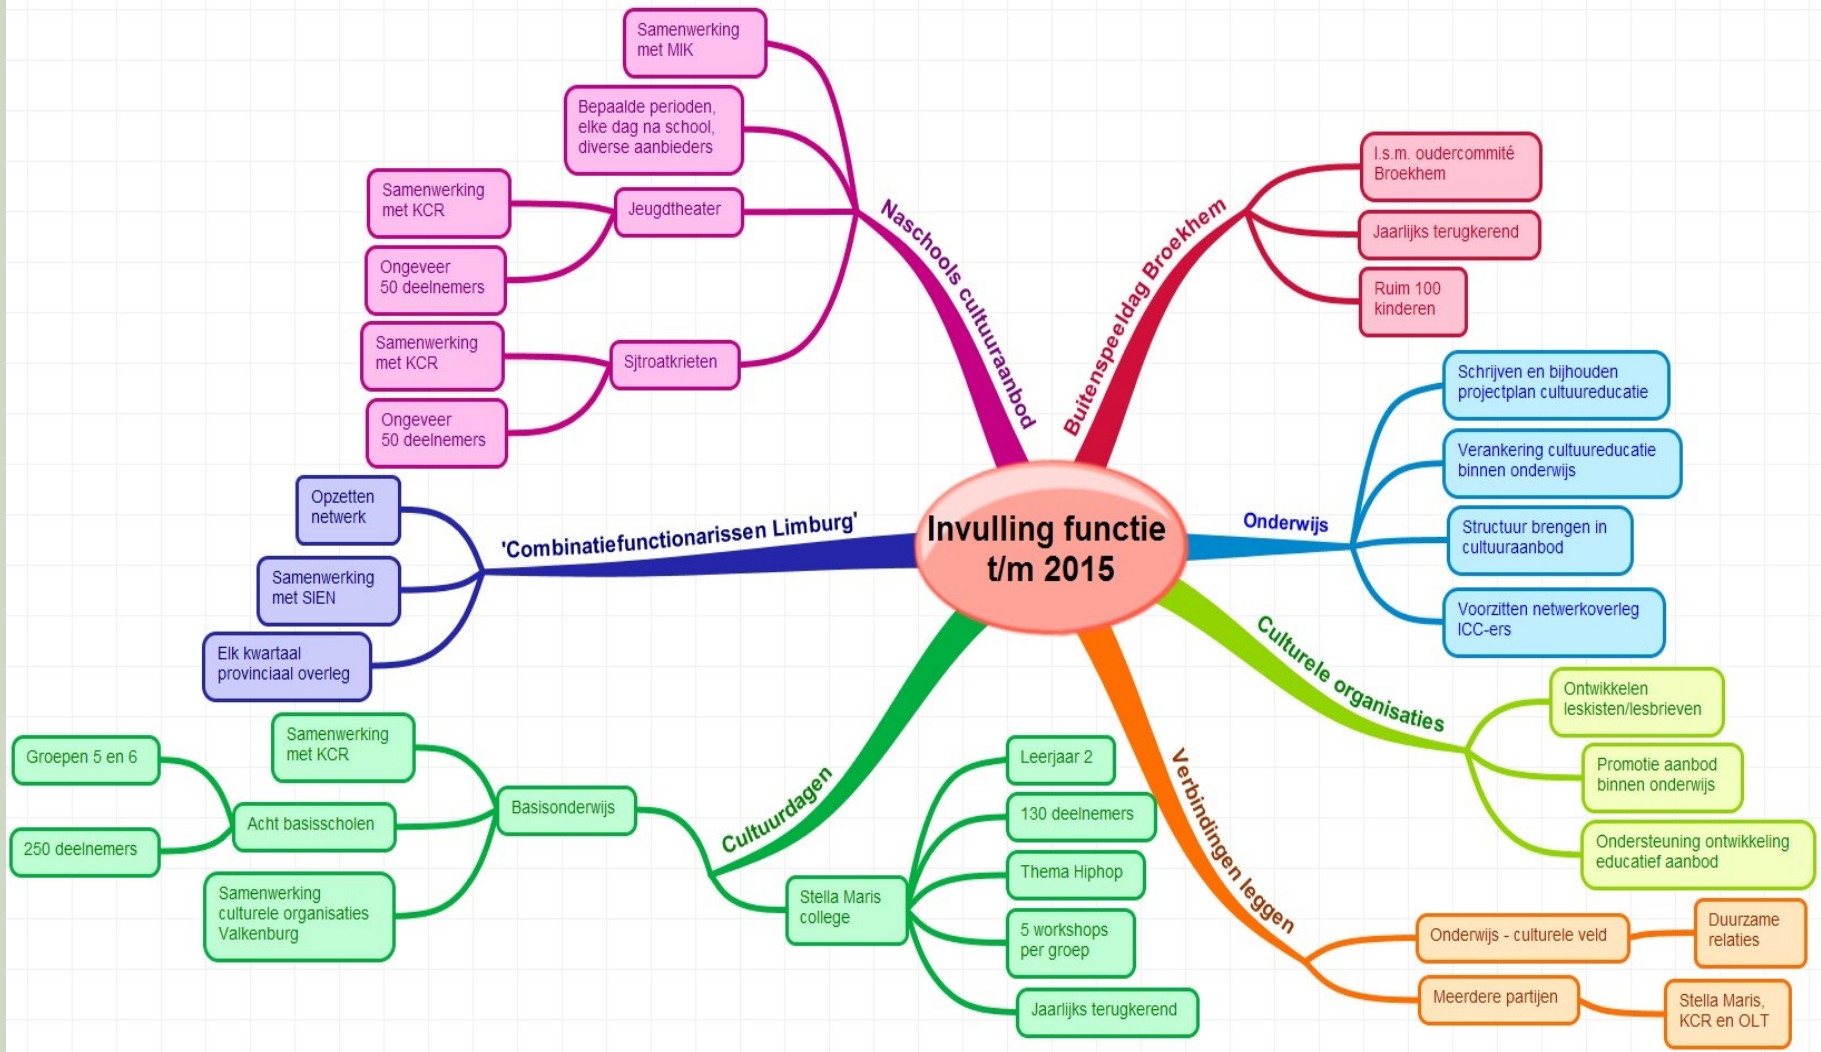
Invulling functie t/m 2015

Naschools cultuuraanbod
Samenwerking met MIK
Bepaalde perioden, elke dag na school, diverse aanbieders
Jeugdtheater
Samenwerking met KCR
Ongeveer 50 deelnemers
Sjtroatkrieten
Samenwerking met KCR
Ongeveer 50 deelnemers

Buitenspeeldag Broekhem
I.s.m. oudercommité Broekhem
Jaarlijks terugkerend
Ruim 100 kinderen

Onderwijs
Schrijven en bijhouden projectplan cultuureducatie
Verankering cultuureducatie binnen onderwijs
Structuur brengen in cultuuraanbod
Voorzitten netwerkoverleg ICC-ers

Culturele organisaties
Ontwikkelen leskisten/lesbrieven
Promotie aanbod binnen onderwijs
Ondersteuning ontwikkeling educatief aanbod

Verbindingen leggen
Onderwijs - culturele veld
Duurzame relaties
Meerdere partijen
Stella Maris, KCR en OLT

Cultuurdagen
Stella Maris college
Leerjaar 2
130 deelnemers
Thema Hiphop
5 workshops per groep
Jaarlijks terugkerend
Basisonderwijs
Samenwerking met KCR
Acht basisscholen
Groepen 5 en 6
250 deelnemers
Samenwerking culturele organisaties Valkenburg

'Combinatiefunctionarissen Limburg'
Opzetten netwerk
Samenwerking met SIEN
Elk kwartaal provinciaal overleg